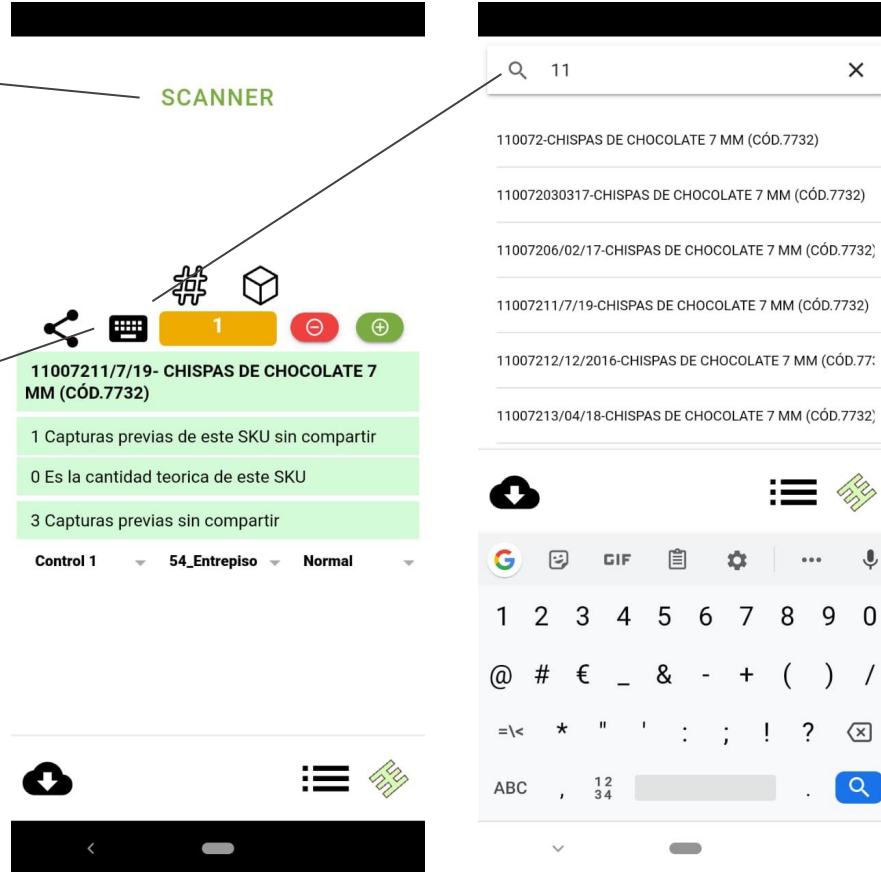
SCANNER

#

1

11007211/7/19- CHISPAS DE CHOCOLATE 7 MM (CÓD.7732)

1 Capturas previas de este SKU sin compartir

0 Es la cantidad teorica de este SKU

3 Capturas previas sin compartir

Control 1
54_Entrepiso
Normal

11

110072-CHISPAS DE CHOCOLATE 7 MM (CÓD.7732)

110072030317-CHISPAS DE CHOCOLATE 7 MM (CÓD.7732)

11007206/02/17-CHISPAS DE CHOCOLATE 7 MM (CÓD.7732)

11007211/7/19-CHISPAS DE CHOCOLATE 7 MM (CÓD.7732)

11007212/12/2016-CHISPAS DE CHOCOLATE 7 MM (CÓD.77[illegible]

11007213/04/18-CHISPAS DE CHOCOLATE 7 MM (CÓD.7732)

GIF

1 2 3 4 5 6 7 8 9 0

@ # € _ & - + ( ) /

=\< * " ' : ; ! ?

ABC , $\frac{12}{34}$ .